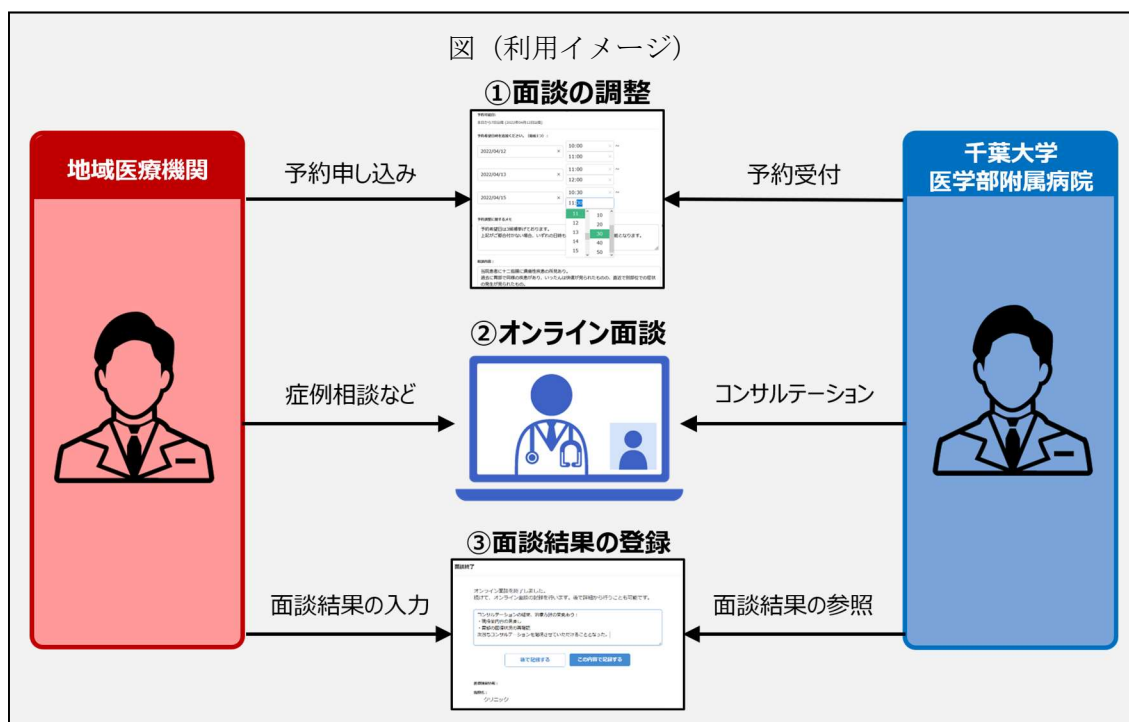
図（利用イメージ）

①面談の調整

地域医療機関

予約申し込み

予約受付

千葉大学
医学部附属病院

2022/04/12
2022/04/13
2022/04/15
10:00
11:00
11:00
12:00
10:30
11
12
13
14
15
10
20
30
40
50

予約希望日は3候補挙げております。
上記が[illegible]

②オンライン面談

症例相談など

コンサルテーション

③面談結果の登録

面談終了

オンライン面談を終了しました。
続けて、オンライン面談の記録を行います。後で詳細から行うことも可能です。

面談結果の入力

面談結果の参照

後で登録する

この内容で登録する

クリニック